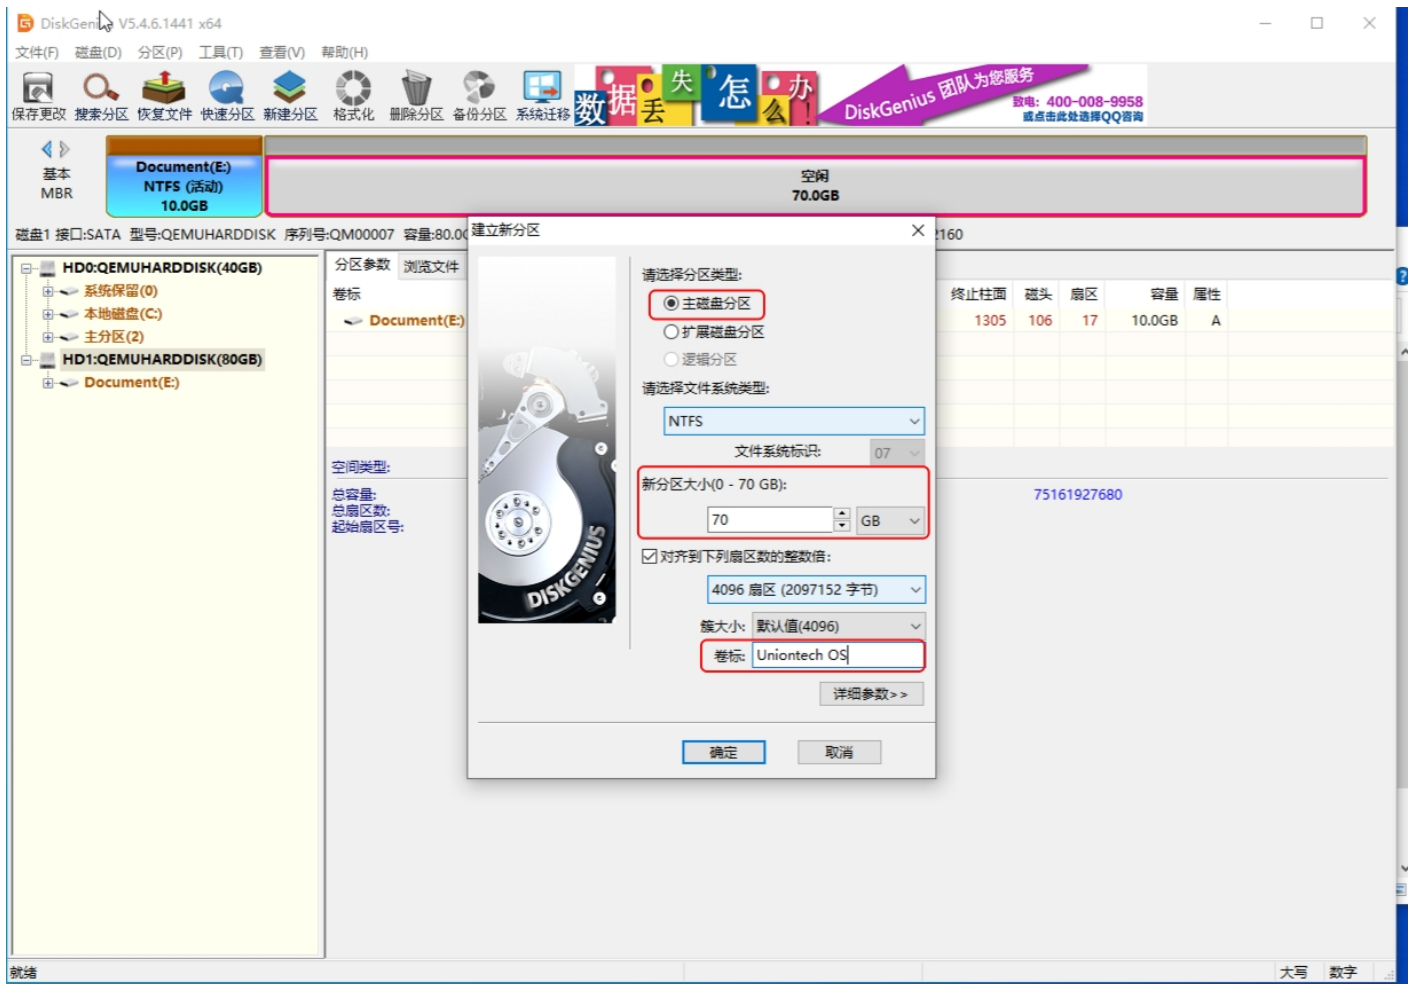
DiskGenius V5.4.6.1441 x64

文件(F) 磁盘(D) 分区(P) 工具(T) 查看(V) 帮助(H)

保存更改 搜索分区 恢复文件 快速分区 新建分区 格式化 删除分区 备份分区 系统迁移

数据丢失怎么办 DiskGenius 团队为您服务 致电: 400-008-9958 或点击此处选择QQ咨询

基本 MBR

Document(E:) NTFS (活动) 10.0GB

空闲 70.0GB

磁盘1 接口:SATA 型号:QEMUHARDDISK 序列号:QM00007 容量:80.0 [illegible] 160

HD0:QEMUHARDDISK(40GB)
系统保留(0)
本地磁盘(C:)
主分区(2)
HD1:QEMUHARDDISK(80GB)
Document(E:)

分区参数 浏览文件

卷标
Document(E:)

| 终止柱面 | 磁头 | 扇区 | 容量 | 属性 |
|---|---|---|---|---|
| 1305 | 106 | 17 | 10.0GB | A |

空间类型:
总容量:
总扇区数:
起始扇区号:

75161927680

建立新分区

请选择分区类型:
主磁盘分区
扩展磁盘分区
逻辑分区

请选择文件系统类型:
NTFS
文件系统标识: 07

新分区大小(0 - 70 GB):
70 GB

对齐到下列扇区数的整数倍:
4096 扇区 (2097152 字节)

簇大小: 默认值(4096)
卷标: Uniontech OS

详细参数>>

确定 取消

DISKGENIUS

就绪 大写 数字